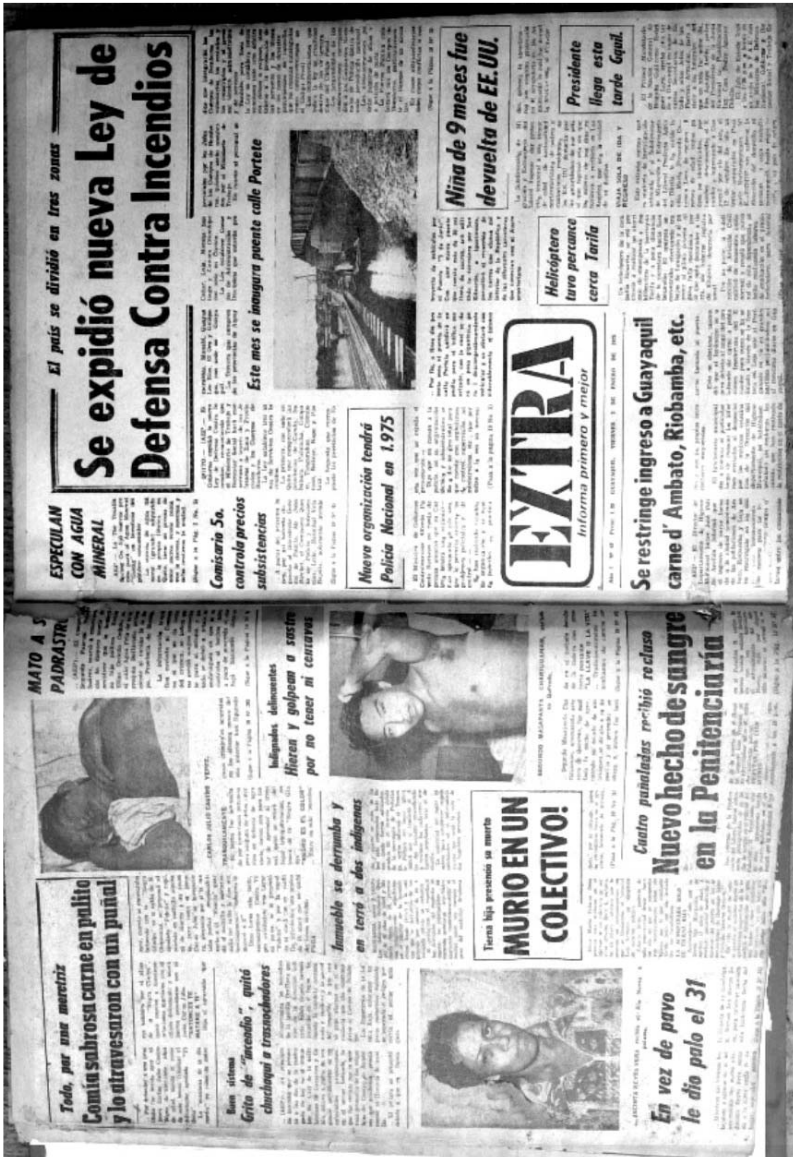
El país se dividió en tres zonas

Se expidió nueva Ley de Defensa Contra Incendios

ESPECULAN CON AGUA MINERAL

Comisario 5o. controla precios subsistencias

Este mes se inaugura puente calle Portete

Nueva organización tendrá Policía Nacional en 1.975

Niña de 9 meses fue devuelta de EE.UU.

Presidente llega esta tarde Gquil.

Helicóptero tuvo percance cerca Tarifa

EXTRA
Informa primero y mejor

Se restringe ingreso a Guayaquil carne d' Ambato, Riobamba, etc.

MATO A S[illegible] PADRASTR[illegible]

Todo, por una meretriz
Comía sabrosa carne en palito y lo atravesaron con un puñal

Buen sistema
Grito de "incendio" quitó chuchaqui a trasnochadores

Indignados delincuentes
Hieren y golpean a sastre por no tener ni centavos

Inmueble se derrumba y enterró a dos indígenas

Tierna hija presenció su muerte
MURIO EN UN COLECTIVO!

Cuatro puñaladas recibió recluso
Nuevo hecho de sangre en la Penitenciaría

En vez de pavo le dio palo el 31